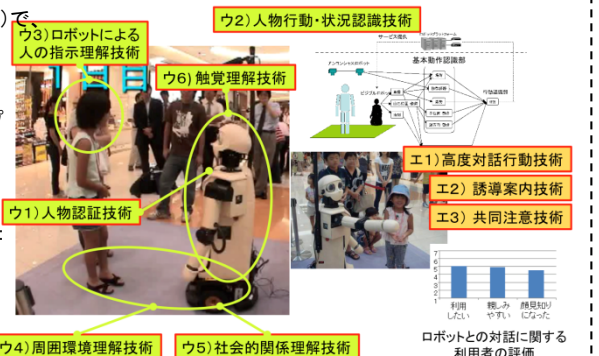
)で、

ウ2)人物行動・状況認識技術

ウ3)ロボットによる人の指示理解技術

ウ6)触覚理解技術

サービス提供

基本動作認識部

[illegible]

ウ1)人物認証技術

エ1)高度対話行動技術

エ2)誘導案内技術

エ3)共同注意技術

7
6
5
4
3
2
1

利用したい

親しみやすい

顔見知りになった

ウ4)周囲環境理解技術

ウ5)社会的関係理解技術

ロボットとの対話に関する利用者の評価